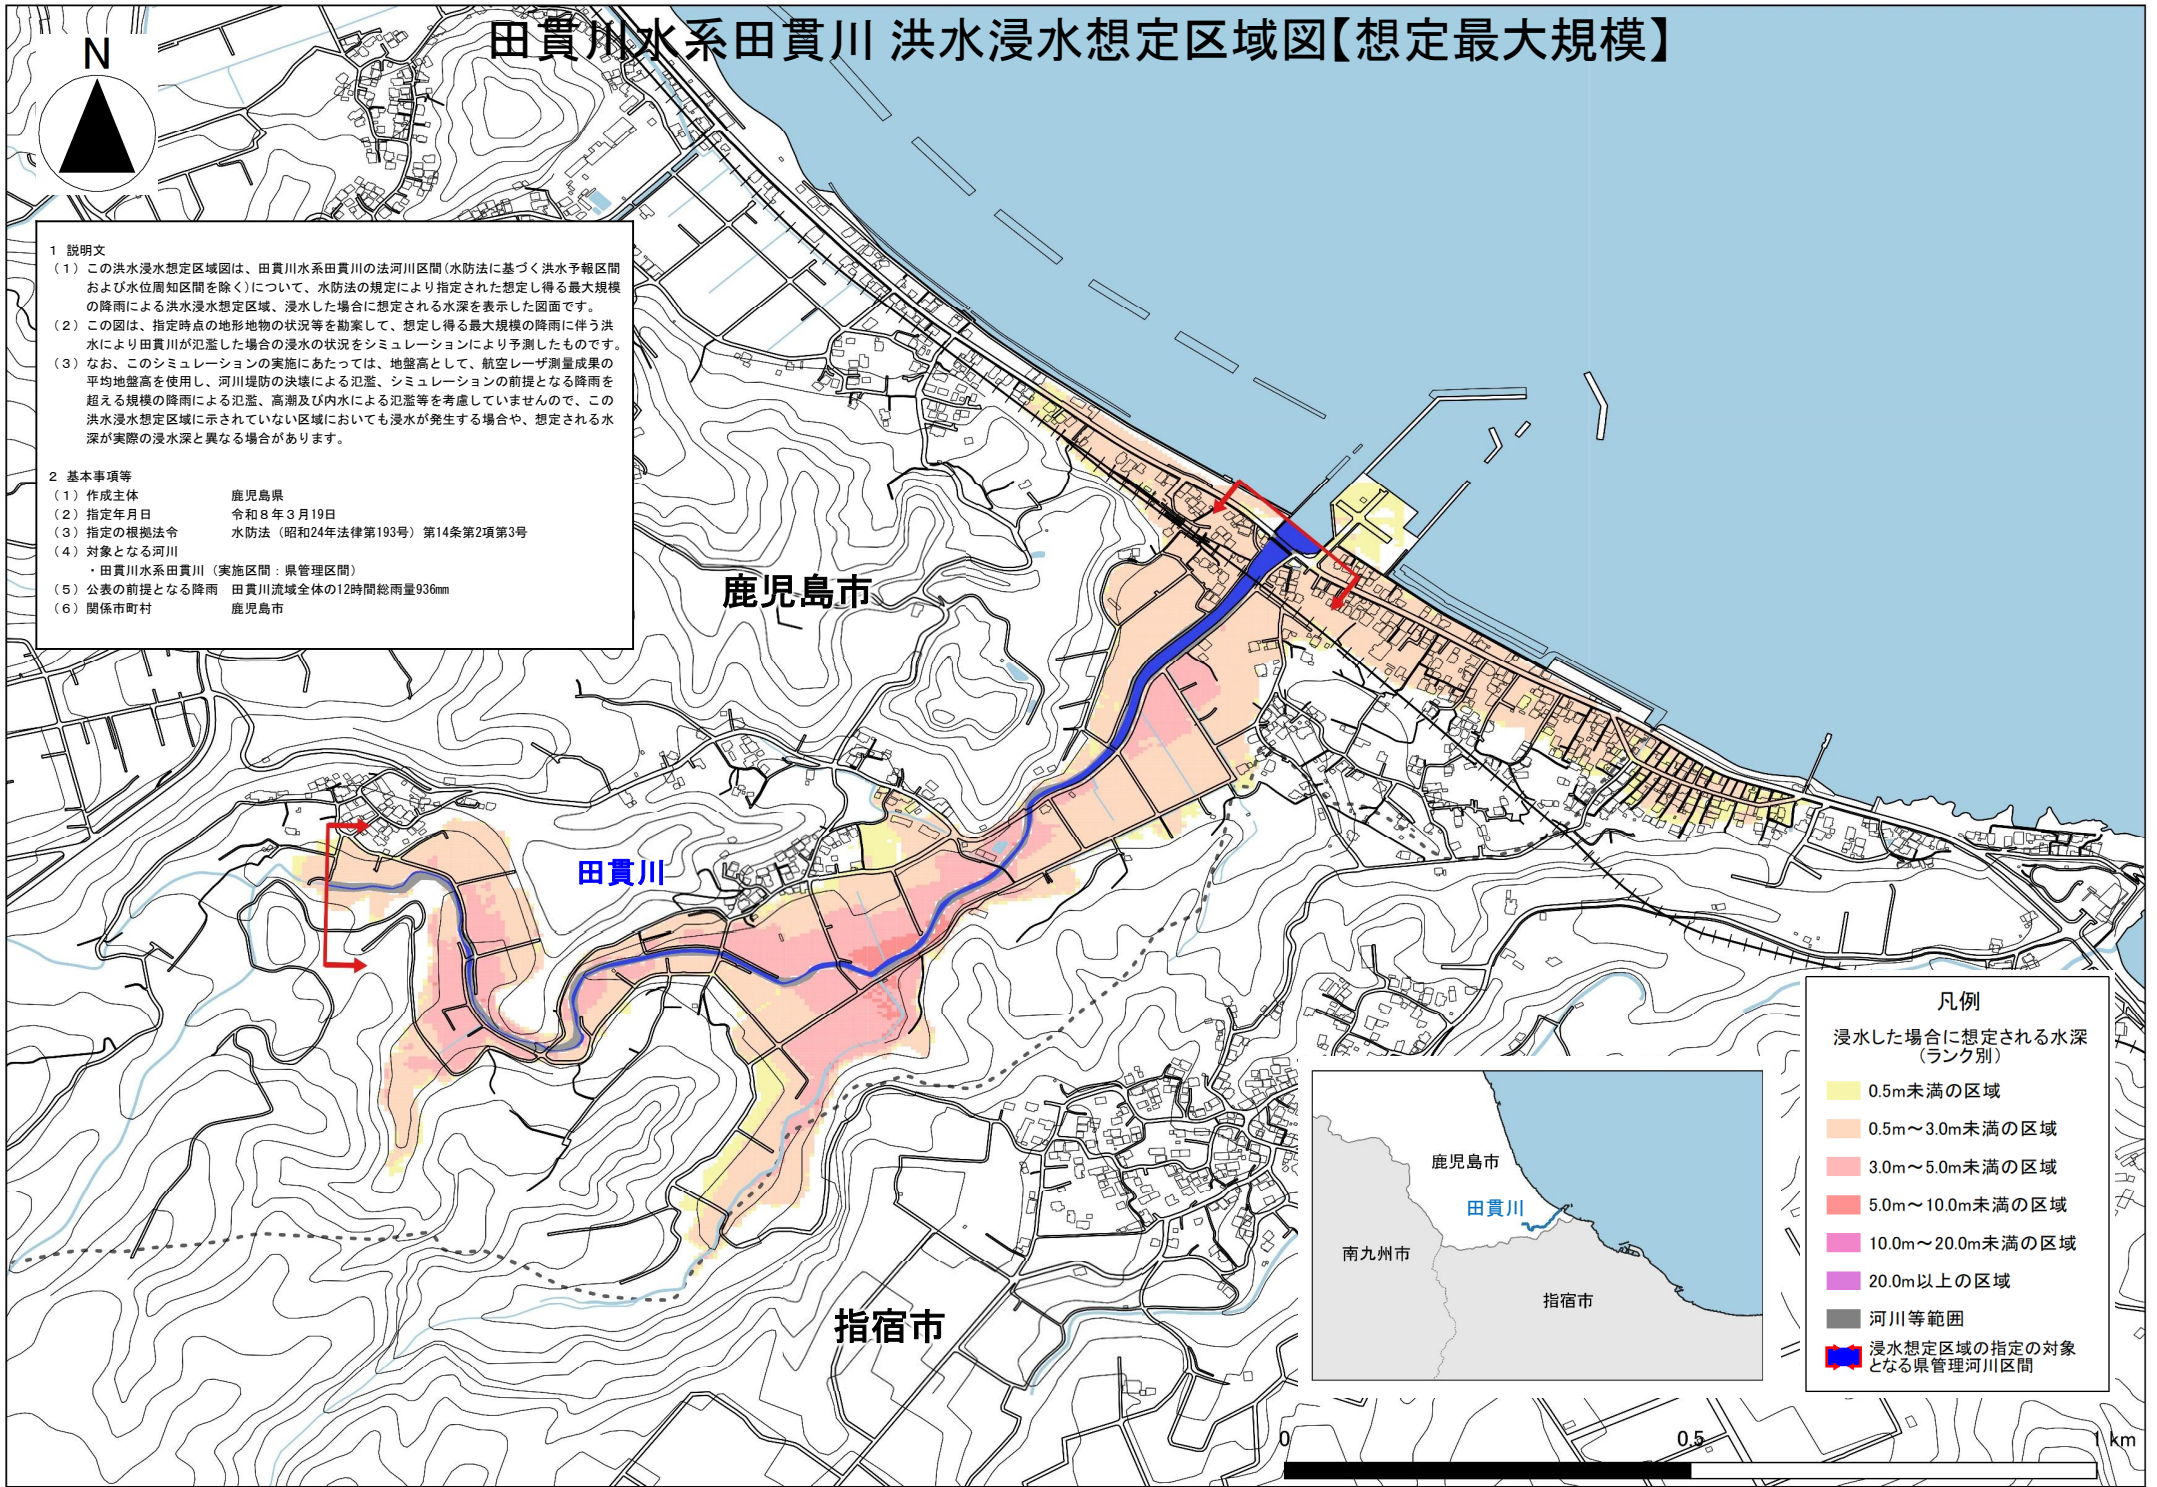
田貫川水系田貫川 洪水浸水想定区域図【想定最大規模】

N

1 説明文
（1）この洪水浸水想定区域図は、田貫川水系田貫川の法河川区間（水防法に基づく洪水予報区間および水位周知区間を除く）について、水防法の規定により指定された想定し得る最大規模の降雨による洪水浸水想定区域、浸水した場合に想定される水深を表示した図面です。
（2）この図は、指定時点の地形地物の状況等を勘案して、想定し得る最大規模の降雨に伴う洪水により田貫川が氾濫した場合の浸水の状況をシミュレーションにより予測したものです。
（3）なお、このシミュレーションの実施にあたっては、地盤高として、航空レーザ測量成果の平均地盤高を使用し、河川堤防の決壊による氾濫、シミュレーションの前提となる降雨を超える規模の降雨による氾濫、高潮及び内水による氾濫等を考慮していませんので、この洪水浸水想定区域に示されていない区域においても浸水が発生する場合や、想定される水深が実際の浸水深と異なる場合があります。

2 基本事項等
（1）作成主体　鹿児島県
（2）指定年月日　令和８年３月19日
（3）指定の根拠法令　水防法（昭和24年法律第193号）第14条第2項第3号
（4）対象となる河川
・田貫川水系田貫川（実施区間：県管理区間）
（5）公表の前提となる降雨　田貫川流域全体の12時間総雨量936mm
（6）関係市町村　鹿児島市

鹿児島市

田貫川

指宿市

鹿児島市
田貫川
南九州市
指宿市

凡例
浸水した場合に想定される水深
（ランク別）
0.5m未満の区域
0.5m～3.0m未満の区域
3.0m～5.0m未満の区域
5.0m～10.0m未満の区域
10.0m～20.0m未満の区域
20.0m以上の区域
河川等範囲
浸水想定区域の指定の対象となる県管理河川区間

0
0.5
1 km